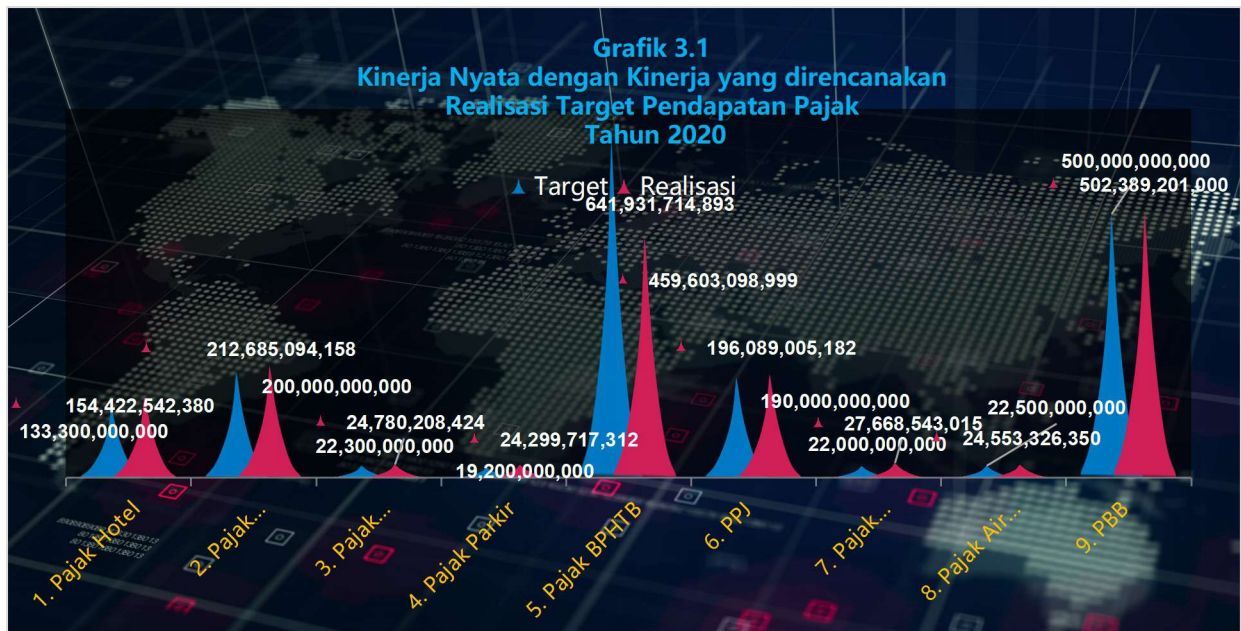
Grafik 3.1
Kinerja Nyata dengan Kinerja yang direncanakan
Realisasi Target Pendapatan Pajak
Tahun 2020

Target Realisasi

154,422,542,380
133,300,000,000
212,685,094,158
200,000,000,000
24,780,208,424
22,300,000,000
24,299,717,312
19,200,000,000
641,931,714,893
459,603,098,999
196,089,005,182
190,000,000,000
27,668,543,015
22,000,000,000
22,500,000,000
24,553,326,350
500,000,000,000
502,389,201,000

1. Pajak Hotel
2. Pajak...
3. Pajak...
4. Pajak Parkir
5. Pajak BPHTB
6. PPJ
7. Pajak...
8. Pajak Air...
9. PBB